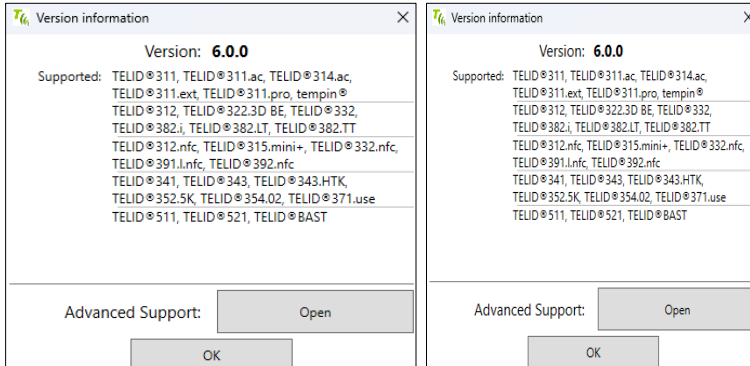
Version information

Version: 6.0.0

Supported: TELID®311, TELID®311.ac, TELID®314.ac, TELID®311.ext, TELID®311.pro, tempin®
TELID®312, TELID®322.3D BE, TELID®332, TELID®382.i, TELID®382.LT, TELID®382.TT
TELID®312.nfc, TELID®315.mini+, TELID®332.nfc, TELID®391.l.nfc, TELID®392.nfc
TELID®341, TELID®343, TELID®343.HTK, TELID®352.5K, TELID®354.02, TELID®371.use
TELID®511, TELID®521, TELID®BAST

Advanced Support: Open

OK

Version information

Version: 6.0.0

Supported: TELID®311, TELID®311.ac, TELID®314.ac, TELID®311.ext, TELID®311.pro, tempin®
TELID®312, TELID®322.3D BE, TELID®332, TELID®382.i, TELID®382.LT, TELID®382.TT
TELID®312.nfc, TELID®315.mini+, TELID®332.nfc, TELID®391.l.nfc, TELID®392.nfc
TELID®341, TELID®343, TELID®343.HTK, TELID®352.5K, TELID®354.02, TELID®371.use
TELID®511, TELID®521, TELID®BAST

Advanced Support: Open

OK